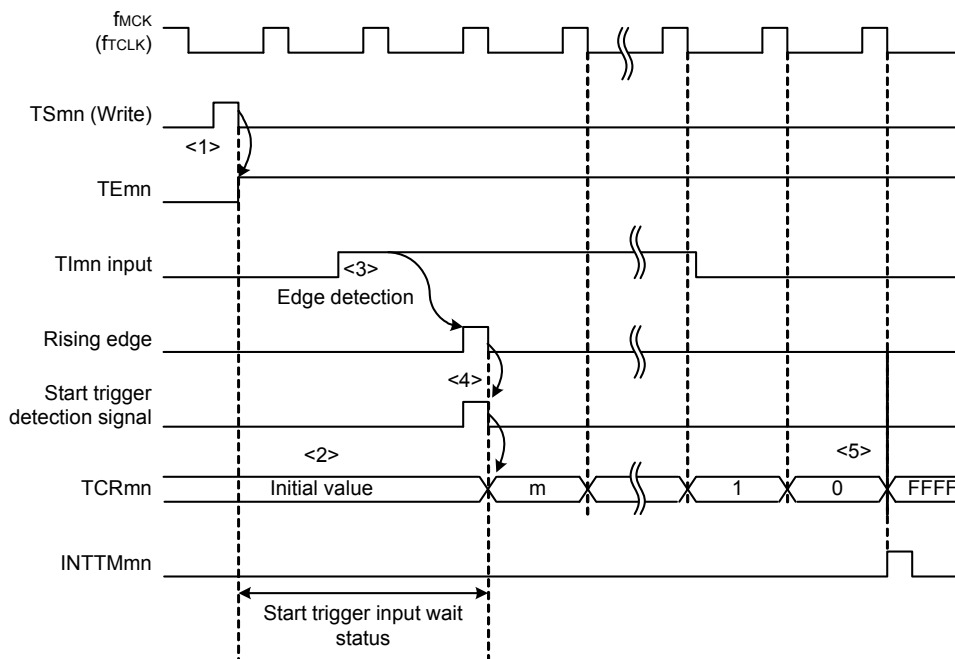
$f_{MCK}$
($f_{TCLK}$)

TSmn (Write)

<1>

TEmn

TImn input

<3>

Edge detection

Rising edge

<4>

Start trigger detection signal

<2>

<5>

TCRmn

Initial value

m

1

0

FFFF

INTTMmn

Start trigger input wait status